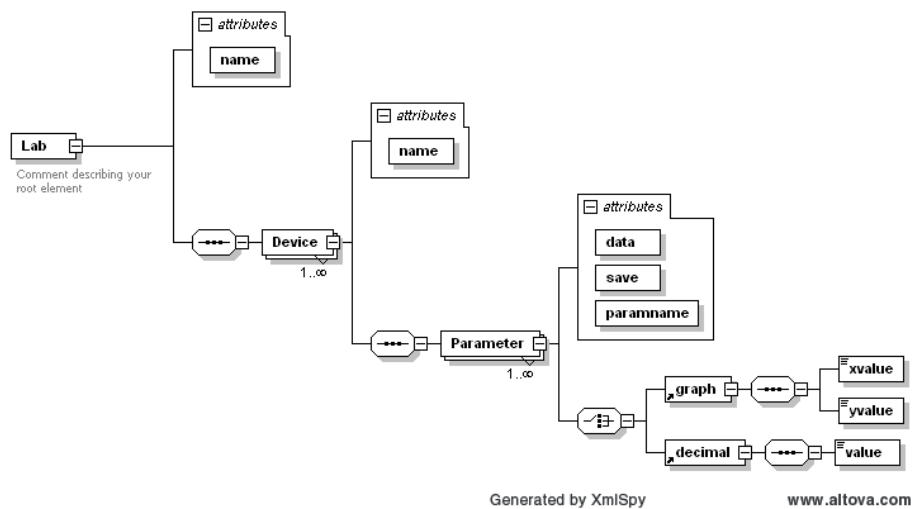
attributes

name

Lab

Comment describing your root element

attributes

name

Device

1..∞

attributes

data

save

paramname

Parameter

1..∞

graph

xvalue

yvalue

decimal

value

Generated by XmlSpy

www.altova.com